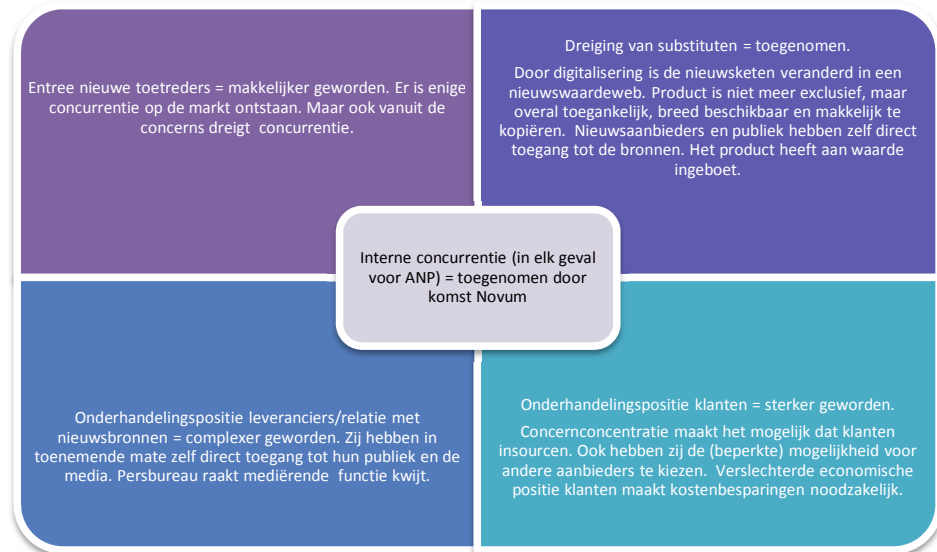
Entree nieuwe toetreders = makkelijker geworden. Er is enige concurrentie op de markt ontstaan. Maar ook vanuit de concerns dreigt concurrentie.

Dreiging van substituten = toegenomen.

Door digitalisering is de nieuwsketen veranderd in een nieuwswaardeweb. Product is niet meer exclusief, maar overal toegankelijk, breed beschikbaar en makkelijk te kopiëren. Nieuwsaanbieders en publiek hebben zelf direct toegang tot de bronnen. Het product heeft aan waarde ingeboet.

Interne concurrentie (in elk geval voor ANP) = toegenomen door komst Novum

Onderhandelingspositie leveranciers/relatie met nieuwsbronnen = complexer geworden. Zij hebben in toenemende mate zelf direct toegang tot hun publiek en de media. Persbureau raakt mediërende functie kwijt.

Onderhandelingspositie klanten = sterker geworden.

Concernconcentratie maakt het mogelijk dat klanten insourcen. Ook hebben zij de (beperkte) mogelijkheid voor andere aanbieders te kiezen. Verslechterde economische positie klanten maakt kostenbesparingen noodzakelijk.